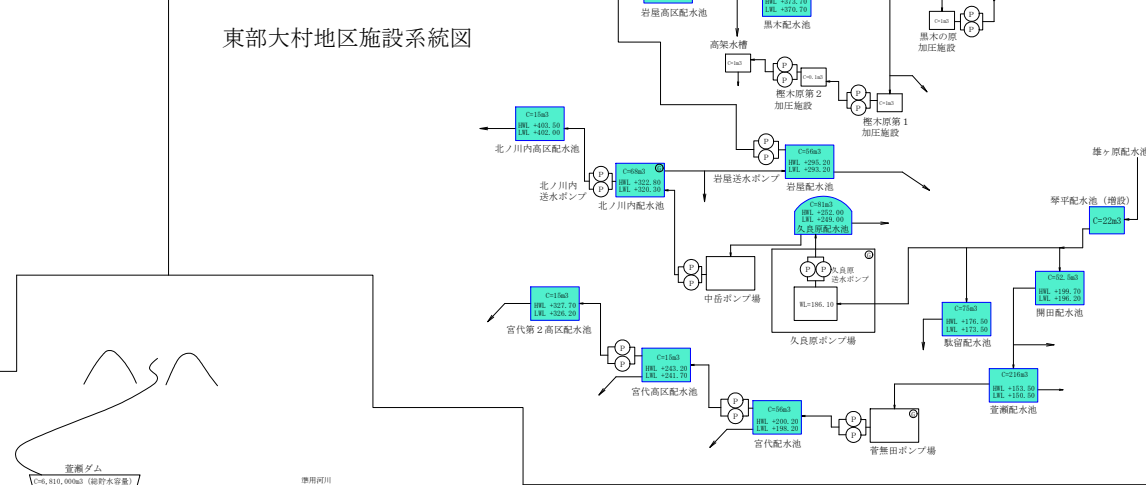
東部大村地区施設系統図

岩屋高区配水池

HWL +373.70
LWL +370.70
黒木配水池

黒木の原
加圧施設

高架水槽
C=1m3
C=6.1m3
樫木原第２
加圧施設
C=1m3
樫木原第１
加圧施設

C=15m3
HWL +403.50
LWL +402.00
北ノ川内高区配水池

C=56m3
HWL +295.20
LWL +293.20
岩屋送水ポンプ
岩屋配水池

雄ヶ原配水池

北ノ川内
送水ポンプ
C=68m3
HWL +322.80
LWL +320.30
北ノ川内配水池

C=81m3
HWL +252.00
LWL +249.00
久良原配水池

琴平配水池（増設）
C=22m3

久良原
送水ポンプ
WL=186.10
中岳ポンプ場
久良原ポンプ場

C=52.5m3
HWL +199.70
LWL +196.20
開田配水池

C=15m3
HWL +327.70
LWL +326.20
宮代第２高区配水池

C=75m3
HWL +176.50
LWL +173.50
駄留配水池

C=15m3
HWL +243.20
LWL +241.70
宮代高区配水池

C=216m3
HWL +153.50
LWL +150.50
萱瀬配水池

C=56m3
HWL +200.20
LWL +198.20
宮代配水池

菅無田ポンプ場

萱瀬ダム
C=6,810,000m3（総貯水容量）

郡川河川